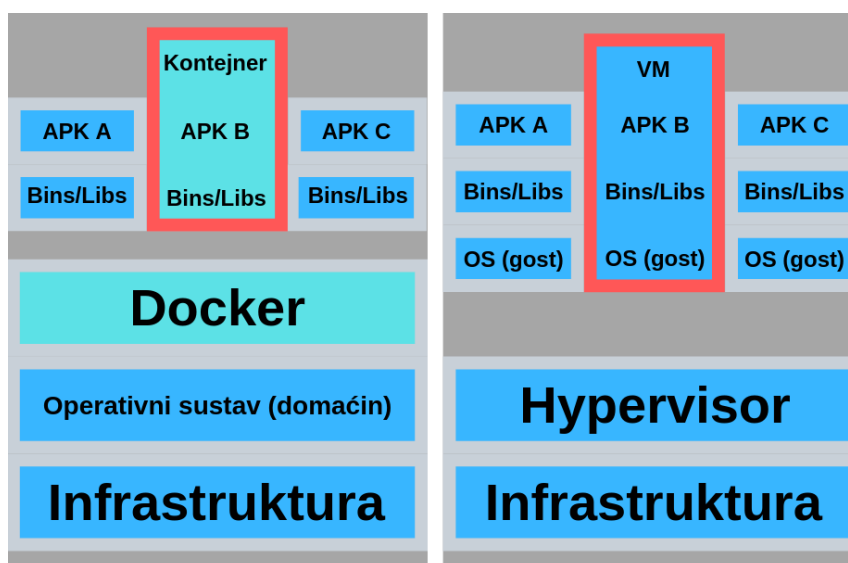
APK A

Kontejner

APK B

Bins/Libs

APK C

Bins/Libs

Bins/Libs

Docker

Operativni sustav (domaćin)

Infrastruktura

VM

APK A

APK B

APK C

Bins/Libs

Bins/Libs

Bins/Libs

OS (gost)

OS (gost)

OS (gost)

Hypervisor

Infrastruktura